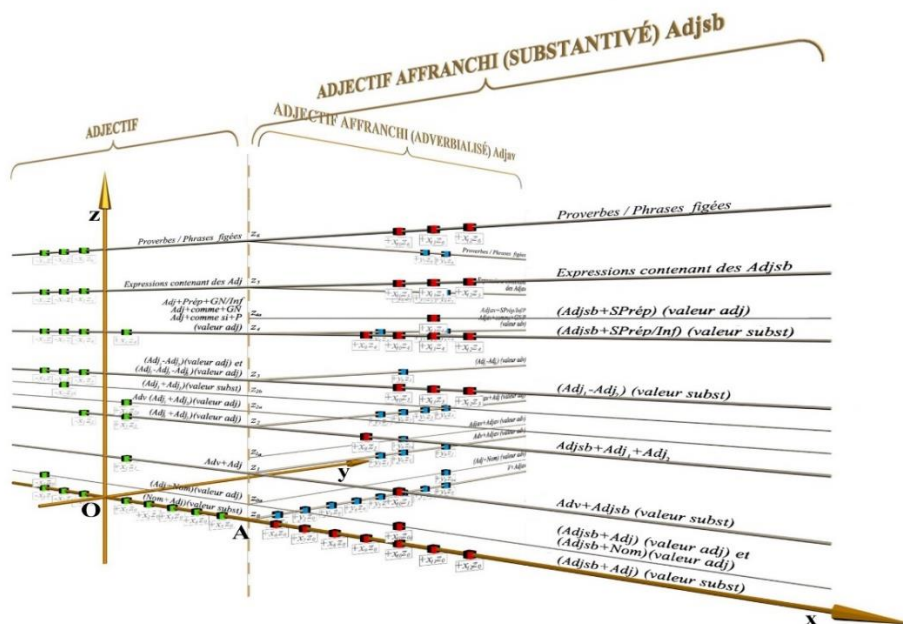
ADJECTIF AFFRANCHI (SUBSTANTIVÉ) Adjsb

ADJECTIF

ADJECTIF AFFRANCHI (ADVERBIALISÉ) Adjav

z

Proverbes / Phrases figées

$z_6$

Proverbes / Phrases figées

Expressions contenant des Adj

$z_5$

Expressions contenant des Adjsb

Adj+Prép+GN/Inf
Adj+comme+GN
Adj+comme si+P
(valeur adj)

$z_4$

(Adjsb+SPrép) (valeur adj)

(Adjsb+SPrép/Inf) (valeur subst)

(Adj-Adj)(valeur adj) et
(Adj-Adj-Adj)(valeur adj)

(Adj+Adj)(valeur subst)

$z_3$

(Adj-Adj) (valeur subst)

Adv (Adj+Adj)(valeur adj)

(Adj+Adj)(valeur adj)

$z_2$

Adjsb+Adj+Adj

Adv+Adj

$z_1$

y

(Adj+Nom)(valeur adj)

(Nom+Adj)(valeur subst)

O

A

Adv+Adjsb (valeur subst)

(Adjsb+Adj) (valeur adj) et
(Adjsb+Nom)(valeur adj)

(Adjsb+Adj) (valeur subst)

x